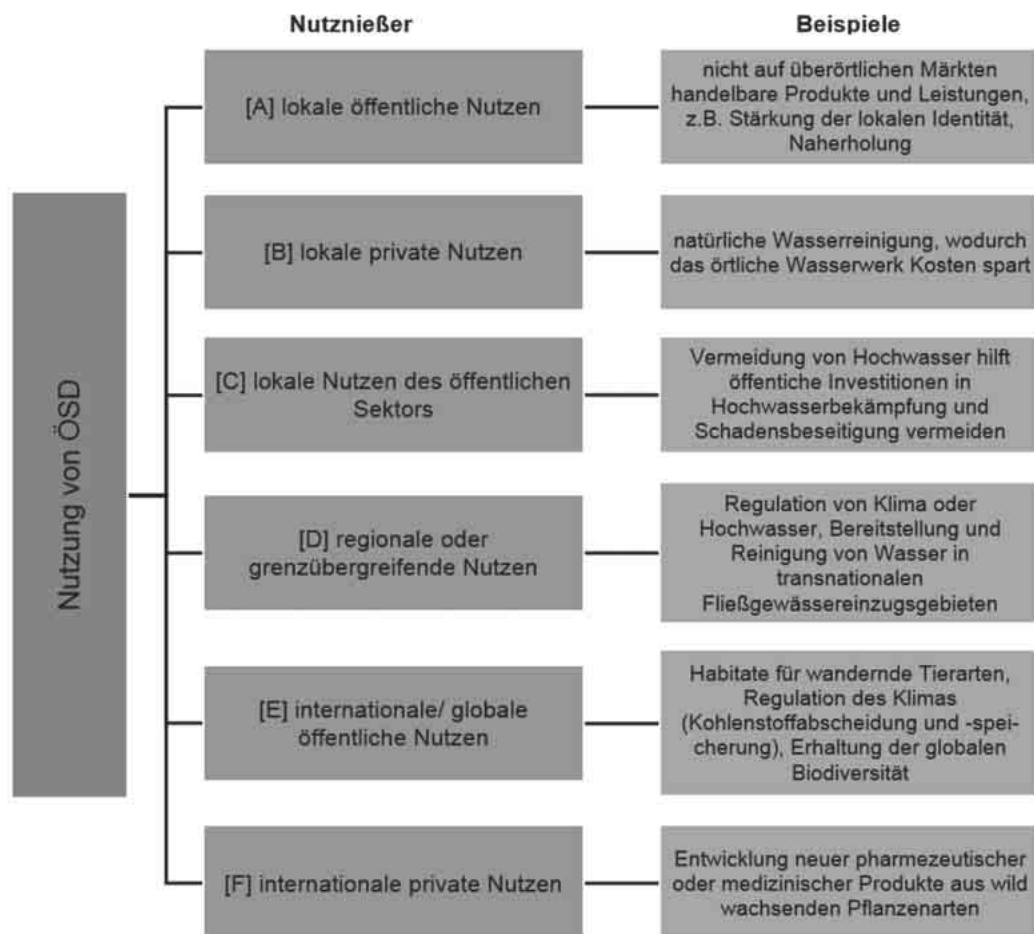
Nutznießer

Beispiele

Nutzung von ÖSD

[A] lokale öffentliche Nutzen

nicht auf überörtlichen Märkten handelbare Produkte und Leistungen, z.B. Stärkung der lokalen Identität, Naherholung

[B] lokale private Nutzen

natürliche Wasserreinigung, wodurch das örtliche Wasserwerk Kosten spart

[C] lokale Nutzen des öffentlichen Sektors

Vermeidung von Hochwasser hilft öffentiche Investitionen in Hochwasserbekämpfung und Schadensbeseitigung vermeiden

[D] regionale oder grenzübergreifende Nutzen

Regulation von Klima oder Hochwasser, Bereitstellung und Reinigung von Wasser in transnationalen Fließgewässereinzugsgebieten

[E] internationale/ globale öffentliche Nutzen

Habitate für wandernde Tierarten, Regulation des Klimas (Kohlenstoffabscheidung und -speicherung), Erhaltung der globalen Biodiversität

[F] internationale private Nutzen

Entwicklung neuer pharmezeutischer oder medizinischer Produkte aus wild wachsenden Pflanzenarten